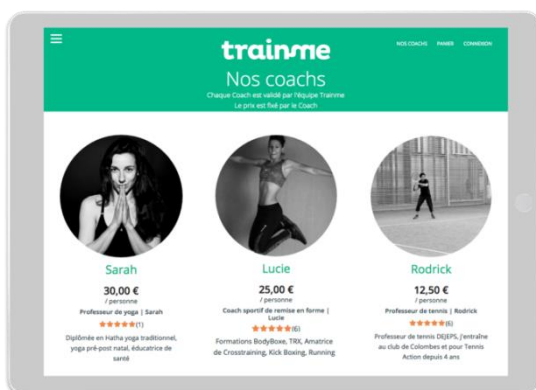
trainme

NOS COACHS PANIER CONNEXION

Nos coachs

Chaque Coach est validé par l'équipe Trainme
Le prix est fixé par le Coach

Sarah

30,00 €
/ personne

Professeur de yoga | Sarah

(1)

Diplômée en Hatha yoga traditionnel, yoga pré-post natal, éducatrice de santé

Lucie

25,00 €
/ personne

Coach sportif de remise en forme | Lucie

(6)

Formations BodyBoxe, TRX, Amatrice de Crosstraining, Kick Boxing, Running

Rodrick

12,50 €
/ personne

Professeur de tennis | Rodrick

(6)

Professeur de tennis DEJEPS, j'entraîne au club de Colombes et pour Tennis Action depuis 4 ans